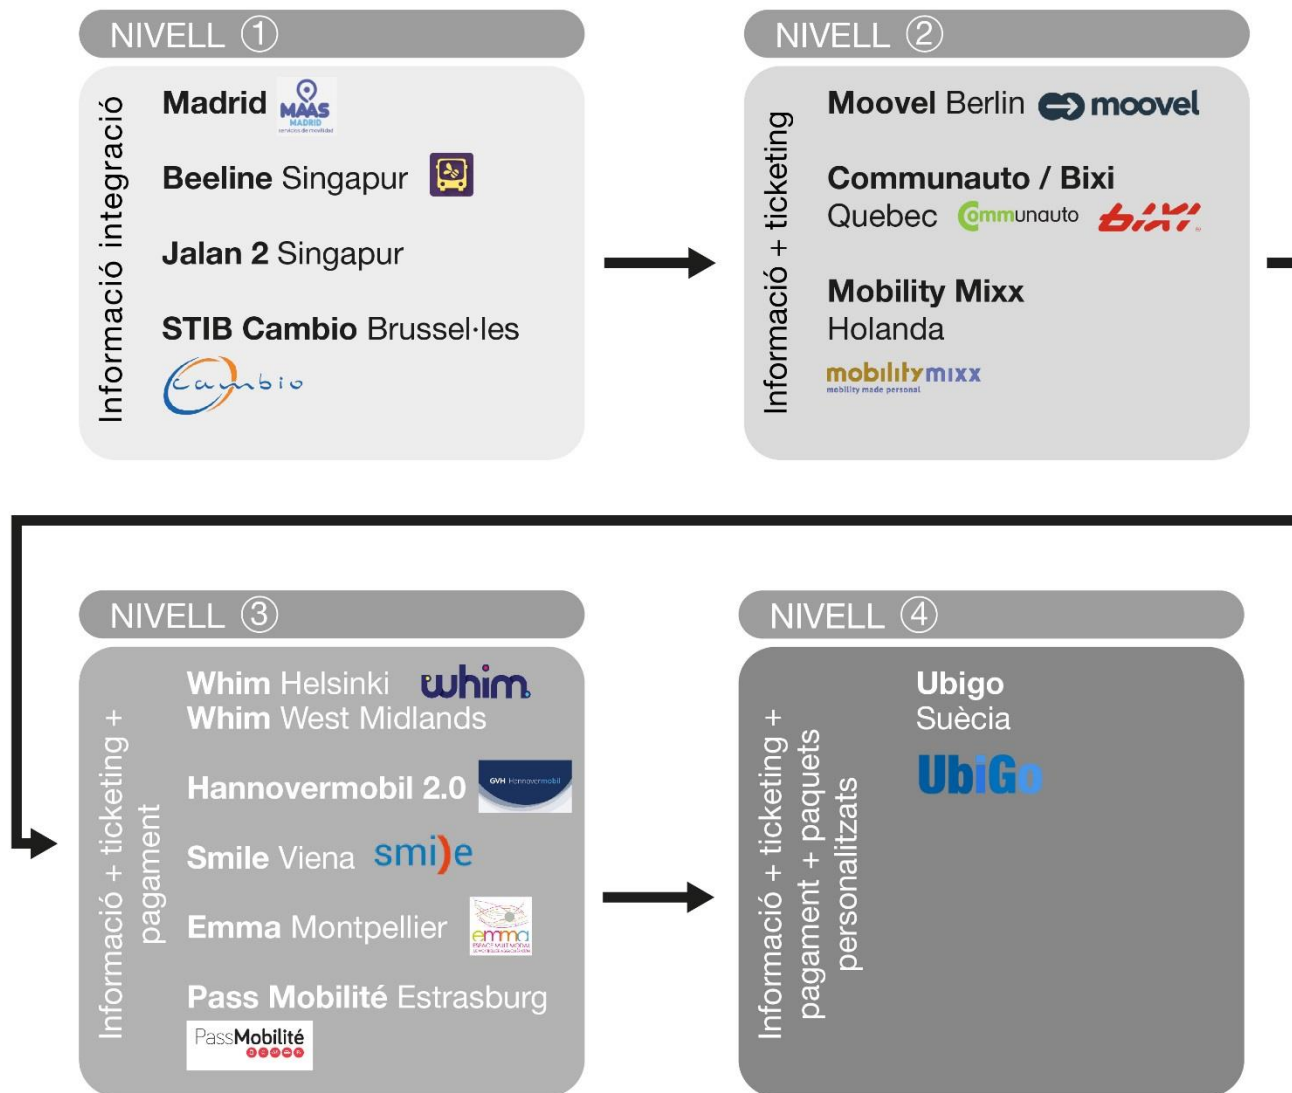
NIVELL ①

Informació integració

Madrid MAAS MADRID servicios de movilidad

Beeline Singapur

Jalan 2 Singapur

STIB Cambio Brussel·les

cambio

NIVELL ②

Informació + ticketing

Moovel Berlin moovel

Communauto / Bixi Quebec communauto bixi

Mobility Mixx Holanda

mobilitymixx mobility made personal

NIVELL ③

Informació + ticketing + pagament

Whim Helsinki whim

Whim West Midlands

Hannovermobil 2.0 GVH Hannovermobil

Smile Viena smile

Emma Montpellier emma

Pass Mobilité Estrasburg

PassMobilité

NIVELL ④

Informació + ticketing + pagament + paquets personalitzats

Ubigo Suècia

UbiGo